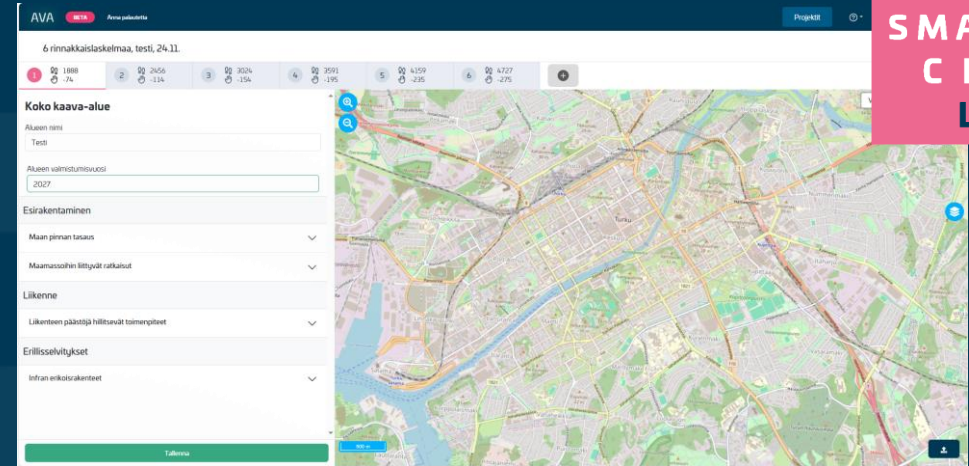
AVA BETA Anna palautetta

Projektit

SMA
C
L

6 rinnakkaislaskelmaa, testi, 24.11.

1 1888 -74
2 2456 -134
3 3024 -154
4 3591 -195
5 4159 -235
6 4727 -275

Koko kaava-alue

Alueen nimi
Testi

Alueen valmistumisvuosi
2027

Esirakentaminen

Maan pinnan tasaus

Maamassoihin liittyvät ratkaisut

Liikenne

Liikenteen päästöjä hillitsevät toimenpiteet

Erillisselvitykset

Infran erikoisrakenteet

Tallenna

Turku

500 m